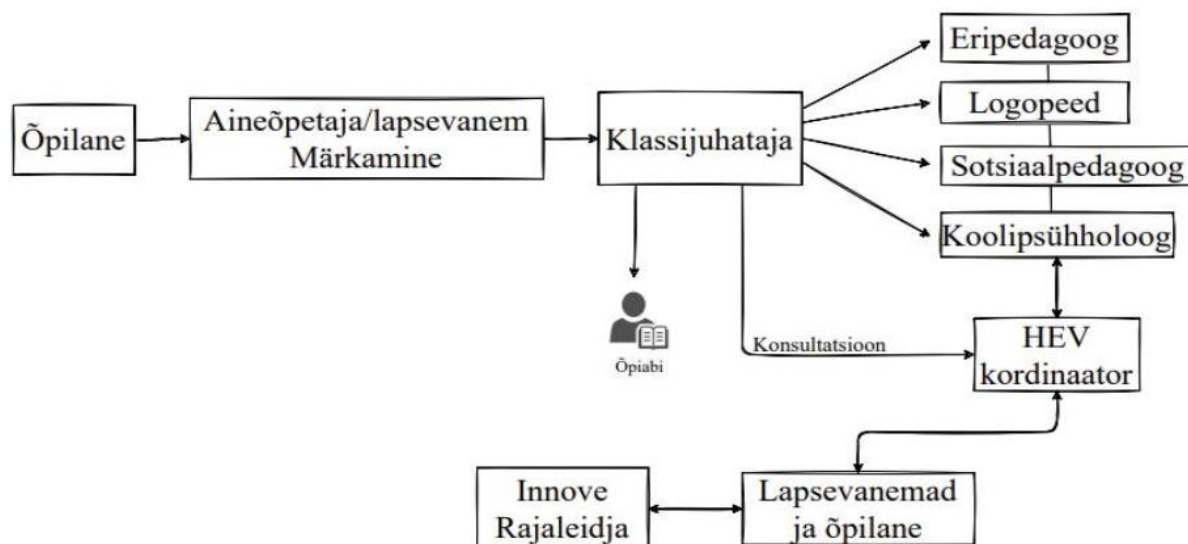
Õpilane

Aineõpetaja/lapsevanem Märkamine

Klassijuhataja

Eripedagoog

Logopeed

Sotsiaalpedagoog

Koolipsühholoog

Õpiabi

Konsultatsioon

HEV kordinaator

Innove Rajaleidja

Lapsevanemad ja õpilane